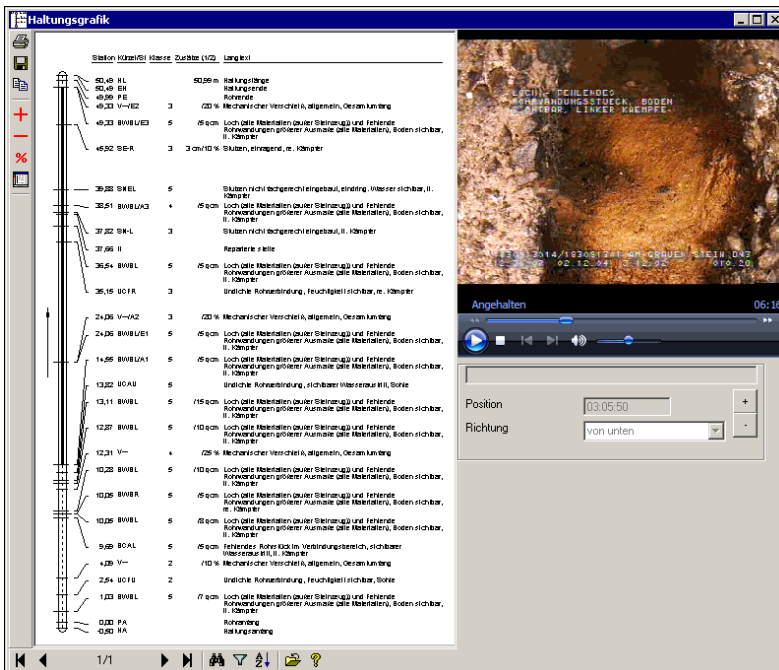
Haltungsgrafik

| Station | Kürzel/St | Klasse | Zusätze (1/2) | Langtext |
|---|---|---|---|---|
| 50,49 | HL | | 50,59 m | Haltungslänge |
| 50,49 | EH | | | Haltungsende |
| 49,59 | PE | | | Rohrende |
| 49,33 | V--/E2 | 3 | /20 % | Mechanischer Verschleiß, allgemein, Gesamtumfang |
| 49,33 | BWBL/E3 | 5 | /5 qcm | Loch (alle Materialien (außer Steinzeug)) und Fehlende Rohrwandungen größerer Ausmaße (alle Materialien), Boden sichtbar, II. Kämpfer |
| 45,52 | SE-R | 3 | 3 cm/10 % | Stutzen, einragend, re. Kämpfer |
| 39,23 | SWEL | 5 | | Stutzen nicht fachgerecht eingebaut, eindring. Wasser sichtbar, II. Kämpfer |
| 38,51 | BWBL/A3 | 4 | /5 qcm | Loch (alle Materialien (außer Steinzeug)) und Fehlende Rohrwandungen größerer Ausmaße (alle Materialien), Boden sichtbar, II. Kämpfer |
| 37,82 | SN-L | 3 | | Stutzen nicht fachgerecht eingebaut, II. Kämpfer |
| 37,66 | II | | | Reparierte Stelle |
| 36,54 | BWBL | 5 | /5 qcm | Loch (alle Materialien (außer Steinzeug)) und Fehlende Rohrwandungen größerer Ausmaße (alle Materialien), Boden sichtbar, II. Kämpfer |
| 36,15 | UCFR | 3 | | Undichte Rohrverbindung, Feuchtigkeit sichtbar, re. Kämpfer |
| 24,06 | V--/A2 | 3 | /20 % | Mechanischer Verschleiß, allgemein, Gesamtumfang |
| 24,06 | BWBL/E1 | 5 | /5 qcm | Loch (alle Materialien (außer Steinzeug)) und Fehlende Rohrwandungen größerer Ausmaße (alle Materialien), Boden sichtbar, II. Kämpfer |
| 14,56 | BWBL/A1 | 5 | /5 qcm | Loch (alle Materialien (außer Steinzeug)) und Fehlende Rohrwandungen größerer Ausmaße (alle Materialien), Boden sichtbar, II. Kämpfer |
| 13,82 | UCAU | 5 | | Undichte Rohrverbindung, sichtbarer Wasseraustritt, Sohle |
| 13,11 | BWBL | 5 | /15 qcm | Loch (alle Materialien (außer Steinzeug)) und Fehlende Rohrwandungen größerer Ausmaße (alle Materialien), Boden sichtbar, II. Kämpfer |
| 12,87 | BWBL | 5 | /10 qcm | Loch (alle Materialien (außer Steinzeug)) und Fehlende Rohrwandungen größerer Ausmaße (alle Materialien), Boden sichtbar, II. Kämpfer |
| 12,31 | V-- | 4 | /25 % | Mechanischer Verschleiß, allgemein, Gesamtumfang |
| 10,28 | BWBL | 5 | /10 qcm | Loch (alle Materialien (außer Steinzeug)) und Fehlende Rohrwandungen größerer Ausmaße (alle Materialien), Boden sichtbar, II. Kämpfer |
| 10,06 | BWBR | 5 | /5 qcm | Loch (alle Materialien (außer Steinzeug)) und Fehlende Rohrwandungen größerer Ausmaße (alle Materialien), Boden sichtbar, re. Kämpfer |
| 10,06 | BWBL | 5 | /5 qcm | Loch (alle Materialien (außer Steinzeug)) und Fehlende Rohrwandungen größerer Ausmaße (alle Materialien), Boden sichtbar, II. Kämpfer |
| 9,69 | BCAL | 5 | /5 qcm | Fehlendes Rohrstück im Verbindungsbereich, sichtbarer Wasseraustritt, II. Kämpfer |
| 4,09 | V-- | 2 | /10 % | Mechanischer Verschleiß, allgemein, Gesamtumfang |
| 2,54 | UCFU | 2 | | Undichte Rohrverbindung, Feuchtigkeit sichtbar, Sohle |
| 1,03 | BWBL | 5 | /7 qcm | Loch (alle Materialien (außer Steinzeug)) und Fehlende Rohrwandungen größerer Ausmaße (alle Materialien), Boden sichtbar, II. Kämpfer |
| 0,00 | PA | | | Rohranfang |
| -0,50 | HA | | | Haltungsanfang |

LOCH; FEHLENDES ROHRWANDUNGSSTUECK, BODEN SICHTBAR, LINKER KAEMPFE
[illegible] AM GRAUEN STEIN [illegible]
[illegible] 02.12.04 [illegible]

Angehalten
06:16

Position 03:05:50
Richtung von unten
+
-

1/1